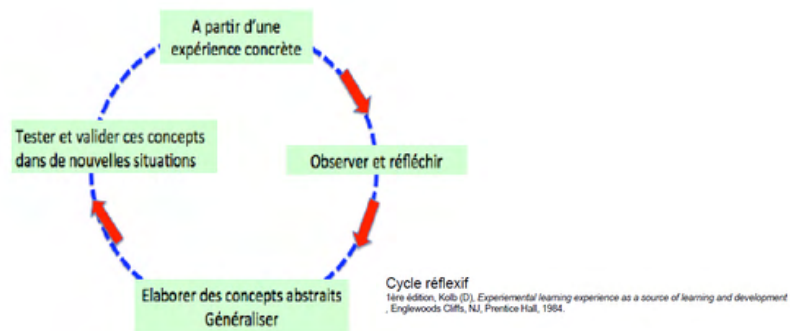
A partir d'une expérience concrète

Observer et réfléchir

Elaborer des concepts abstraits
Généraliser

Tester et valider ces concepts dans de nouvelles situations

Cycle réflexif
1ère édition, Kolb (D), Experiemental learning experience as a source of learning and development , Englewoods Cliffs, NJ, Prentice Hall, 1984.